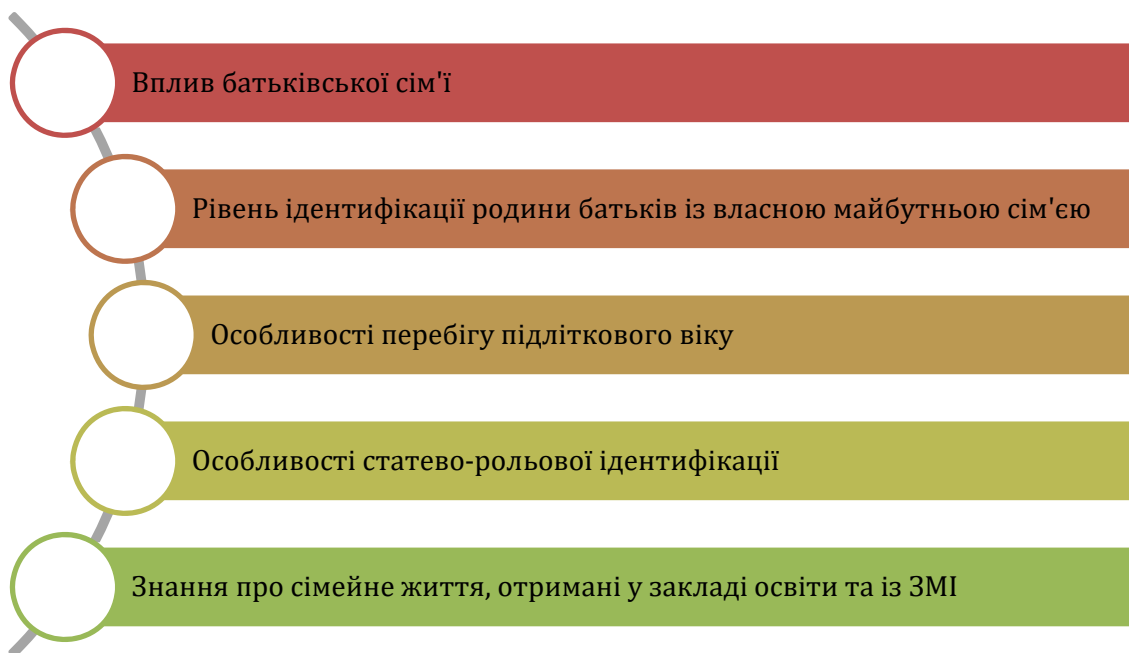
Вплив батьківської сім'ї

Рівень ідентифікації родини батьків із власною майбутньою сім'єю

Особливості перебігу підліткового віку

Особливості статево-рольової ідентифікації

Знання про сімейне життя, отримані у закладі освіти та із ЗМІ